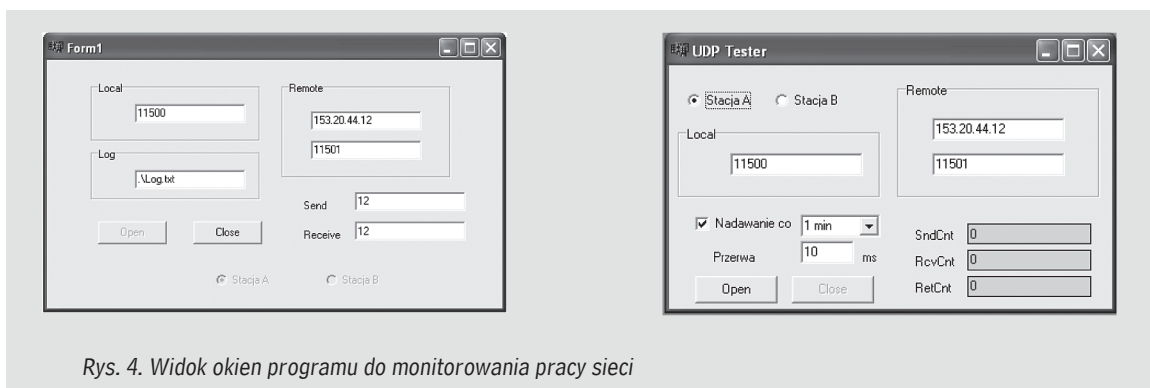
Form1

Local
11500

Log
.\Log.txt

Remote
153.20.44.12
11501

Send 12
Receive 12

Open
Close

Stacja A
Stacja B

UDP Tester

Stacja A
Stacja B

Local
11500

Remote
153.20.44.12
11501

Nadawanie co 1 min
Przerwa 10 ms

SndCnt 0
RcvCnt 0
RetCnt 0

Open
Close

Rys. 4. Widok okien programu do monitorowania pracy sieci